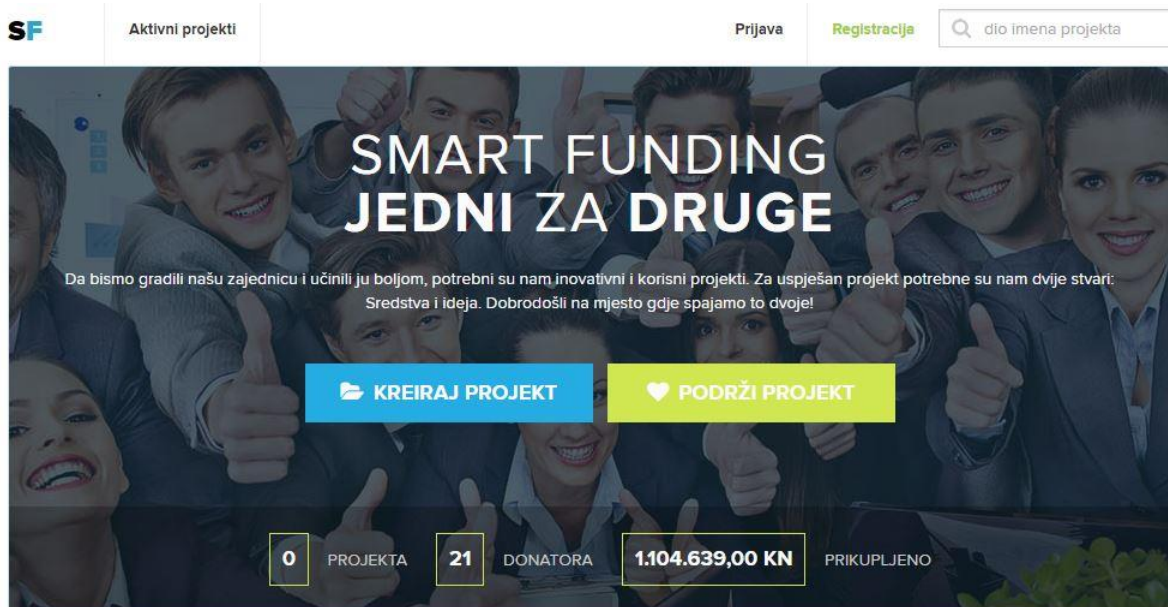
SF

Aktivni projekti

Prijava

Registracija

dio imena projekta

SMART FUNDING
JEDNI ZA DRUGE

Da bismo gradili našu zajednicu i učinili ju boljom, potrebni su nam inovativni i korisni projekti. Za uspješan projekt potrebne su nam dvije stvari: Sredstva i ideja. Dobrodošli na mjesto gdje spajamo to dvoje!

KREIRAJ PROJEKT

PODRŽI PROJEKT

0 PROJEKTA

21 DONATORA

1.104.639,00 KN PRIKUPLJENO